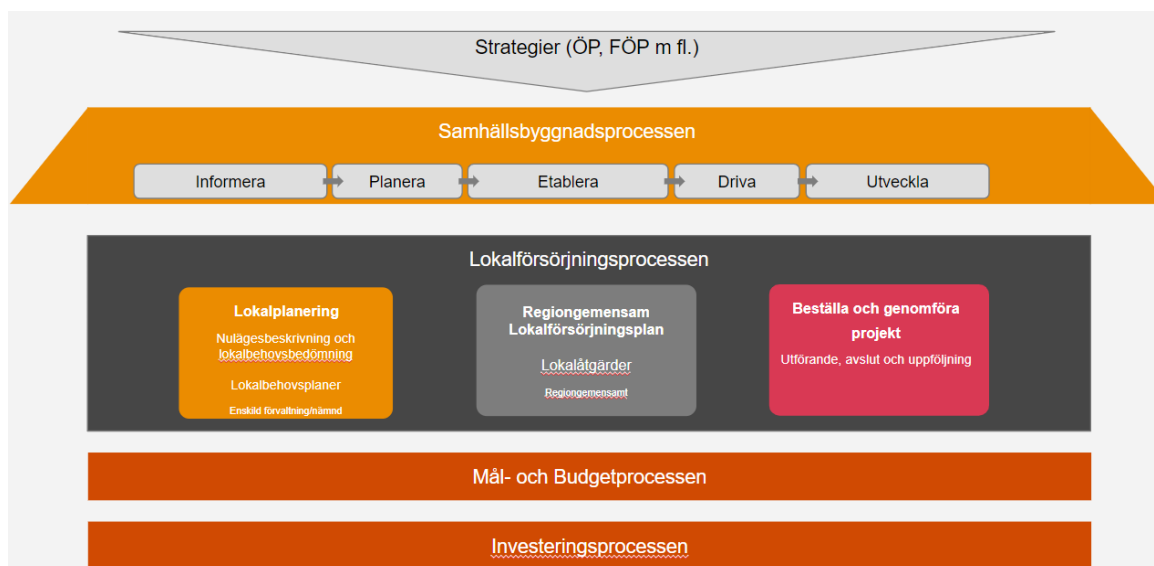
Strategier (ÖP, FÖP m fl.)

Samhällsbyggnadsprocessen

Informera

Planera

Etablera

Driva

Utveckla

Lokalförsörjningsprocessen

Lokalplanering

Nulägesbeskrivning och lokalbehovsbedömning

Lokalbehovsplaner

Enskild förvaltning/nämnd

Regiongemensam Lokalförsörjningsplan

Lokalåtgärder

Regiongemensamt

Beställa och genomföra projekt

Utförande, avslut och uppföljning

Mål- och Budgetprocessen

Investeringsprocessen